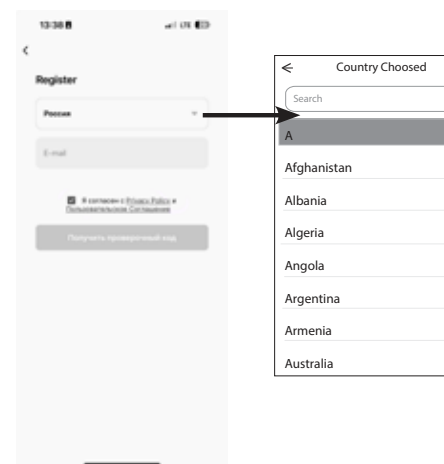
13:38

<

Register

Россия

E-mail

Я согласен с Privacy Policy и Пользовательское Соглашение

Получить проверочный код

Country Choosed

Search

A

Afghanistan

Albania

Algeria

Angola

Argentina

Armenia

Australia